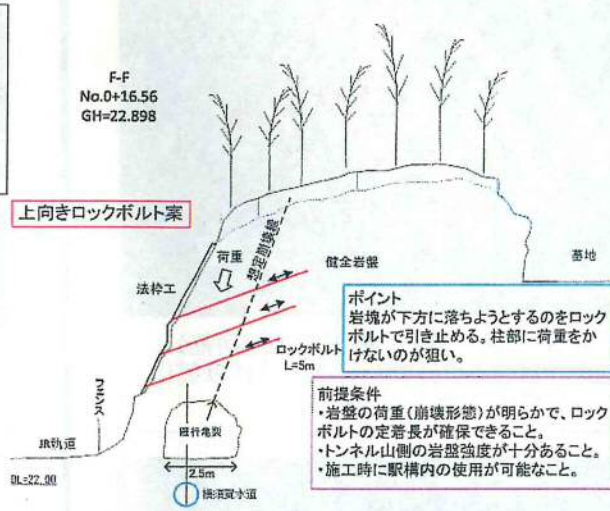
F-F
No.0+16.56
GH=22.898

上向きロックボルト案

荷重

想定崩壊線

健全岩盤

墓地

法枠工

ポイント
岩塊が下方に落ちようとするのをロックボルトで引き止める。柱部に荷重をかけないのが狙い。

ロックボルト
L=5m

フェンス

前提条件
・岩盤の荷重(崩壊形態)が明らかで、ロックボルトの定着長が確保できること。
・トンネル山側の岩盤強度が十分あること。
・施工時に駅構内の使用が可能なこと。

既存電気

JR軌道

2.5m

DL=22.00

横須賀水道